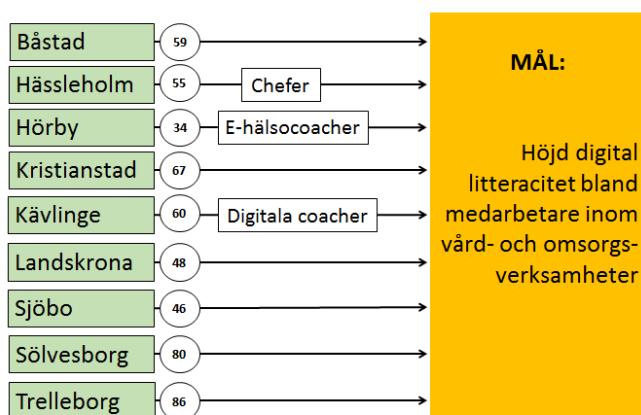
Båstad 59

Hässleholm 55 Chefer

Hörby 34 E-hälsocoacher

Kristianstad 67

Kävlinge 60 Digitala coacher

Landskrona 48

Sjöbo 46

Sölvesborg 80

Trelleborg 86

MÅL:

Höjd digital litteracitet bland medarbetare inom vård- och omsorgsverksamheter